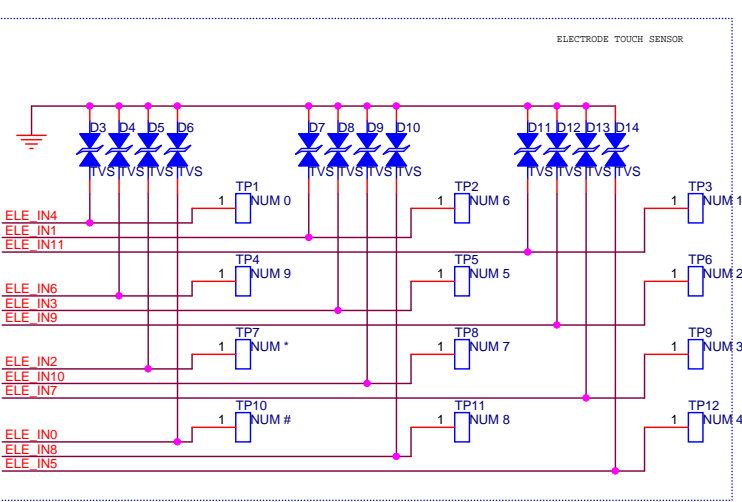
ELECTRODE TOUCH SENSOR

D3 D4 D5 D6
TVS TVS TVS TVS
D7 D8 D9 D10
TVS TVS TVS TVS
D11 D12 D13 D14
TVS TVS TVS TVS

TP1
1 NUM 0
TP2
1 NUM 6
TP3
1 NUM 1

ELE_IN4
ELE_IN1
ELE_IN11

TP4
1 NUM 9
TP5
1 NUM 5
TP6
1 NUM 2

ELE_IN6
ELE_IN3
ELE_IN9

TP7
1 NUM *
TP8
1 NUM 7
TP9
1 NUM 3

ELE_IN2
ELE_IN10
ELE_IN7

TP10
1 NUM #
TP11
1 NUM 8
TP12
1 NUM 4

ELE_IN0
ELE_IN8
ELE_IN5